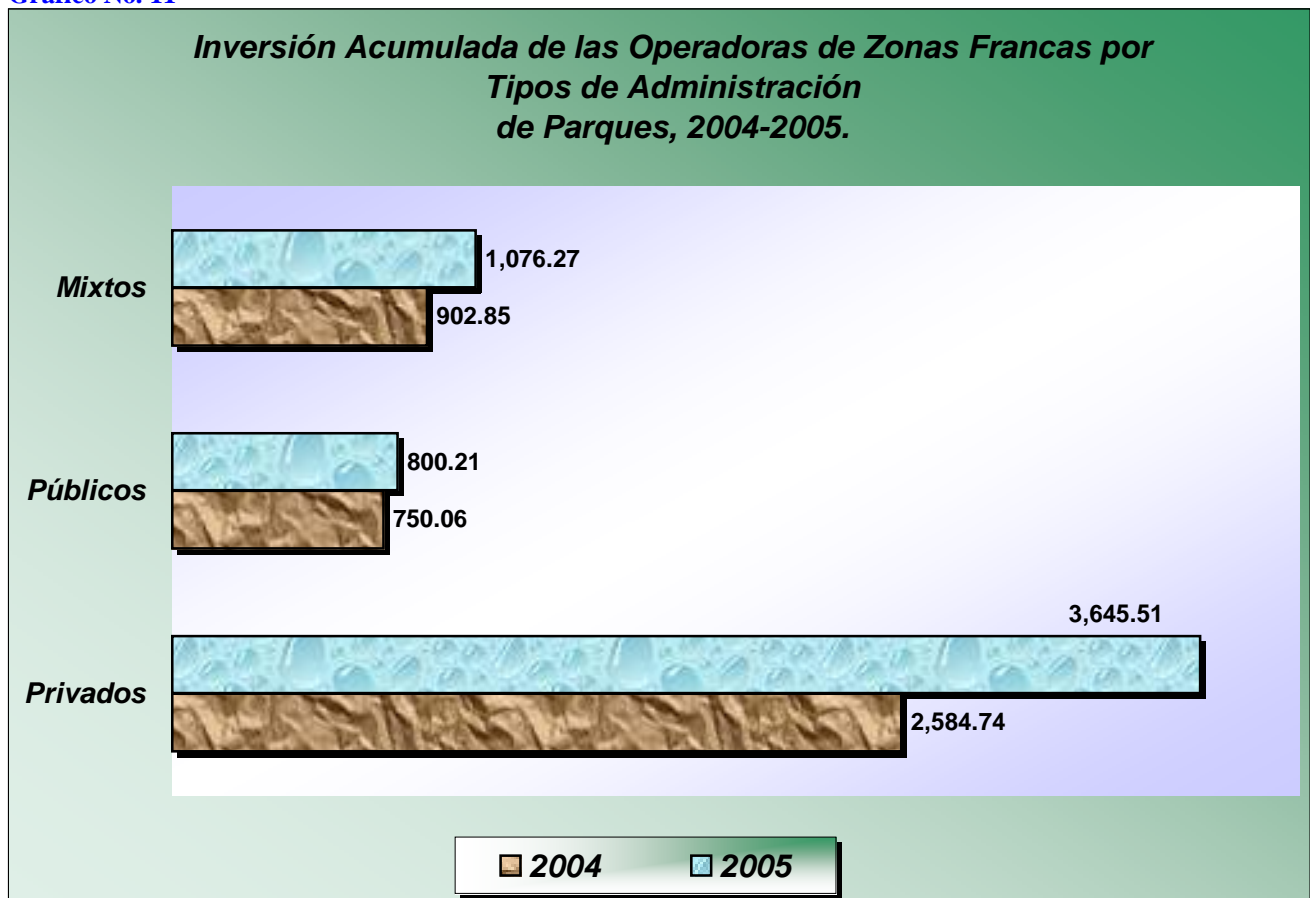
Gráfico No. 11

Inversión Acumulada de las Operadoras de Zonas Francas por Tipos de Administración de Parques, 2004-2005.

Mixtos
1,076.27
902.85

Públicos
800.21
750.06

Privados
3,645.51
2,584.74

2004 2005